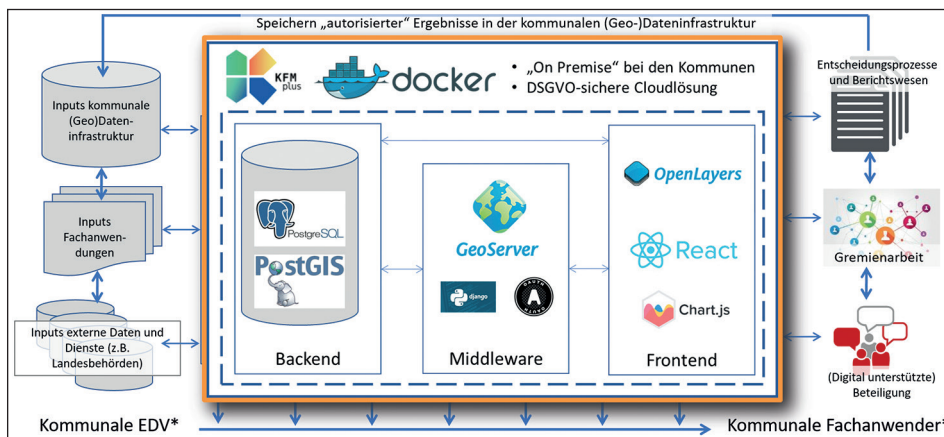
Speichern „autorisierter" Ergebnisse in der kommunalen (Geo-)Dateninfrastruktur

Inputs kommunale (Geo)Dateninfrastruktur

Inputs Fachanwendungen

Inputs externe Daten und Dienste (z.B. Landesbehörden)

KFM plus

docker

• „On Premise" bei den Kommunen
• DSGVO-sichere Cloudlösung

PostgreSQL

PostGIS

Backend

GeoServer

django

Middleware

OpenLayers

React

Chart.js

Frontend

Entscheidungsprozesse und Berichtswesen

Gremienarbeit

(Digital unterstützte) Beteiligung

Kommunale EDV*

Kommunale Fachanwender*